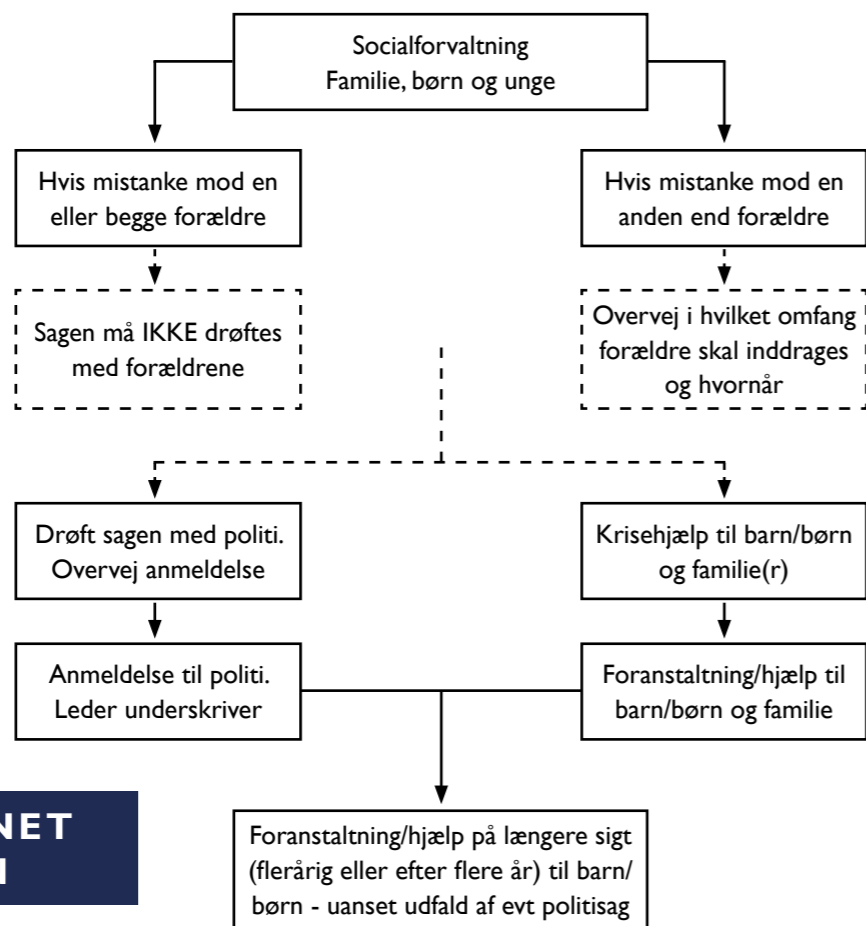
Socialforvaltning
Familie, børn og unge

Hvis mistanke mod en eller begge forældre

Hvis mistanke mod en anden end forældre

Sagen må IKKE drøftes med forældrene

Overvej i hvilket omfang forældre skal inddrages og hvornår

Drøft sagen med politi. Overvej anmeldelse

Krisehjælp til barn/børn og familie(r)

Anmeldelse til politi. Leder underskriver

Foranstaltning/hjælp til barn/børn og familie

NET
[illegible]

Foranstaltning/hjælp på længere sigt (flerårig eller efter flere år) til barn/børn - uanset udfald af evt politisag